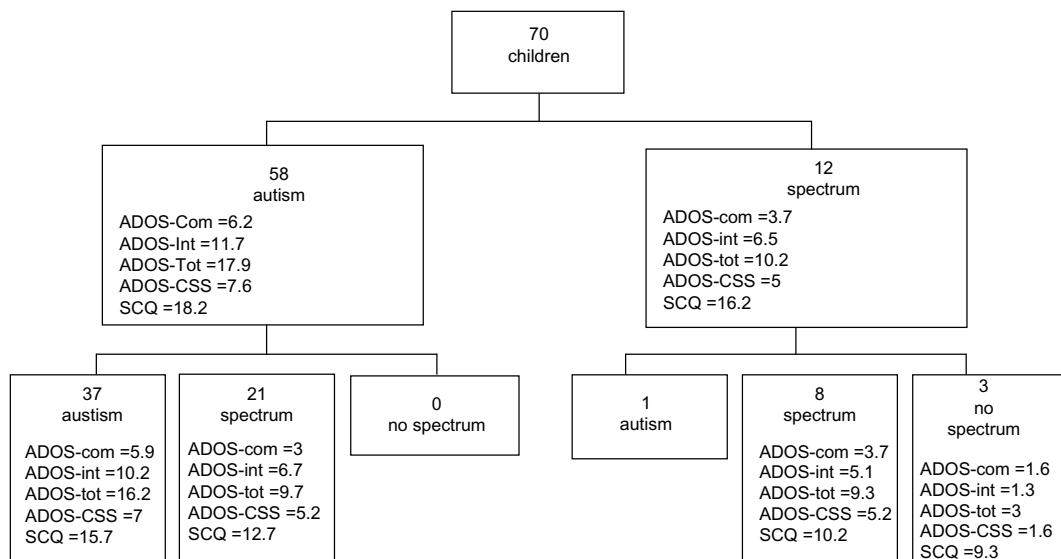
70
children

58
autism
ADOS-Com =6.2
ADOS-Int =11.7
ADOS-Tot =17.9
ADOS-CSS =7.6
SCQ =18.2

12
spectrum
ADOS-com =3.7
ADOS-int =6.5
ADOS-tot =10.2
ADOS-CSS =5
SCQ =16.2

37
austism
ADOS-com =5.9
ADOS-int =10.2
ADOS-tot =16.2
ADOS-CSS =7
SCQ =15.7

21
spectrum
ADOS-com =3
ADOS-int =6.7
ADOS-tot =9.7
ADOS-CSS =5.2
SCQ =12.7

0
no spectrum

1
autism

8
spectrum
ADOS-com =3.7
ADOS-int =5.1
ADOS-tot =9.3
ADOS-CSS =5.2
SCQ =10.2

3
no
spectrum
ADOS-com =1.6
ADOS-int =1.3
ADOS-tot =3
ADOS-CSS =1.6
SCQ =9.3